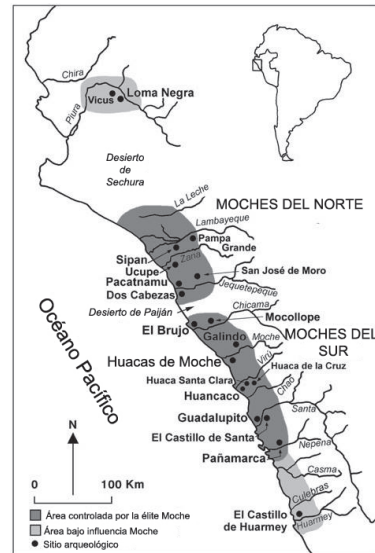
Chira
Piura
Vicus
Loma Negra
Desierto de Sechura
La Leche
MOCHES DEL NORTE
Lambayeque
Pampa Grande
Zaña
Sipan
Ucupe
San José de Moro
Pacatnamu
Jequetepeque
Dos Cabezas
Desierto de Paiján
Chicama
Mocollope
El Brujo
Galindo
Moche
MOCHES DEL SUR
Huacas de Moche
Virú
Huaca de la Cruz
Huaca Santa Clara
Huancaco
Chao
Guadalupito
Santa
El Castillo de Santa
Nepeña
Pañamarca
Casma
Culebras
El Castillo de Huarmey
Huarmey
Océano Pacífico
N
0
100 Km
Área controlada por la élite Moche
Área bajo influencia Moche
Sitio arqueológico